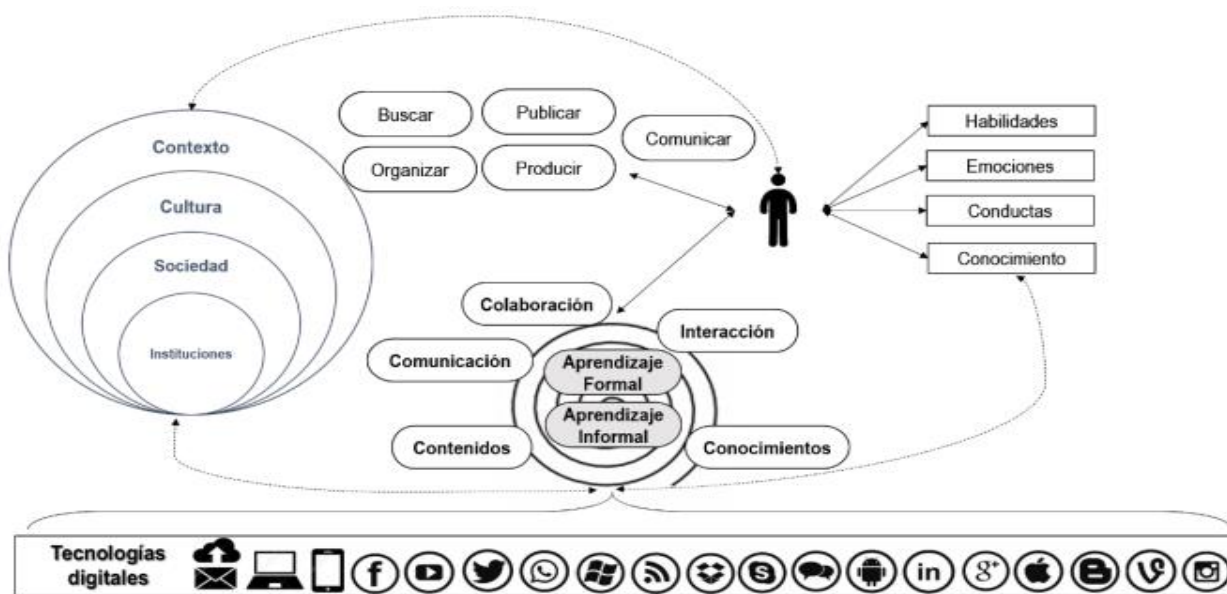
Contexto

Cultura

Sociedad

Instituciones

Buscar

Publicar

Organizar

Producir

Comunicar

Habilidades

Emociones

Conductas

Conocimiento

Colaboración

Interacción

Comunicación

Aprendizaje Formal

Aprendizaje Informal

Contenidos

Conocimientos

Tecnologías digitales

f

in

$8^+$